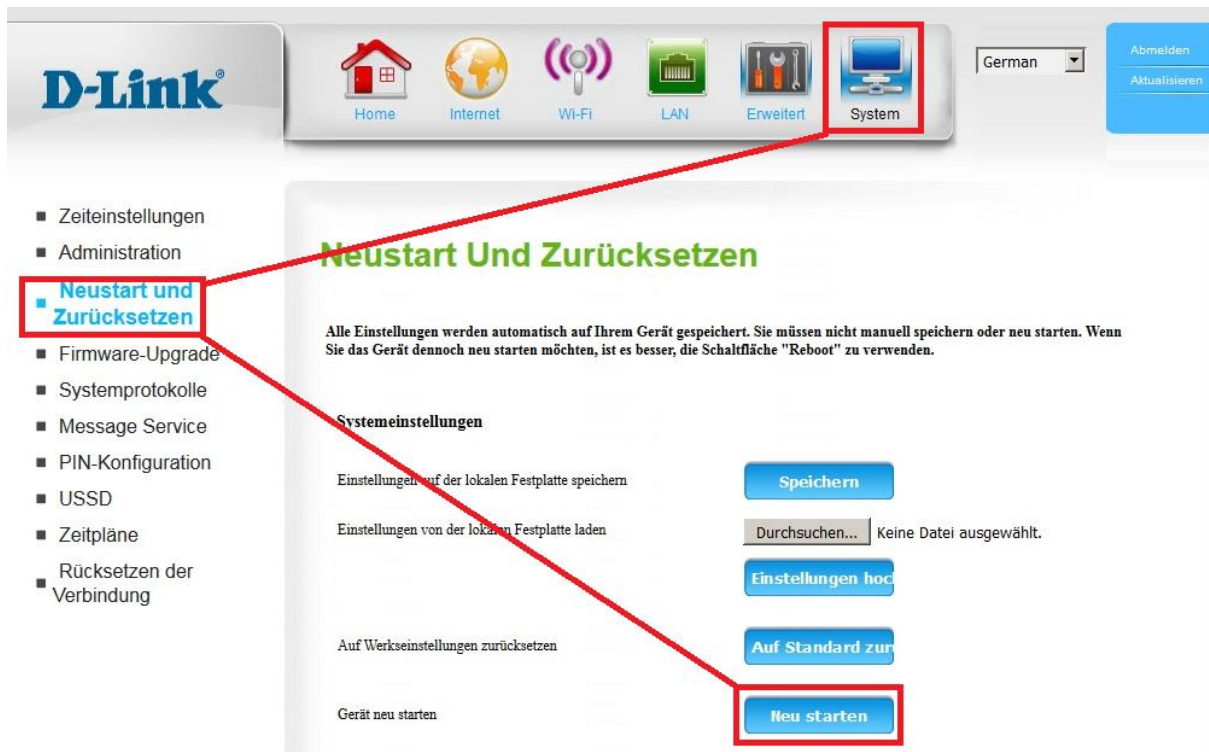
D-Link®

Home Internet Wi-Fi LAN Erweitert System

German

Abmelden
Aktualisieren

- Zeiteinstellungen
- Administration
- Neustart und Zurücksetzen
- Firmware-Upgrade
- Systemprotokolle
- Message Service
- PIN-Konfiguration
- USSD
- Zeitpläne
- Rücksetzen der Verbindung

Neustart Und Zurücksetzen

Alle Einstellungen werden automatisch auf Ihrem Gerät gespeichert. Sie müssen nicht manuell speichern oder neu starten. Wenn Sie das Gerät dennoch neu starten möchten, ist es besser, die Schaltfläche "Reboot" zu verwenden.

Systemeinstellungen

Einstellungen auf der lokalen Festplatte speichern | Speichern

Einstellungen von der lokalen Festplatte laden | Durchsuchen... Keine Datei ausgewählt.

Einstellungen hoc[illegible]

Auf Werkseinstellungen zurücksetzen | Auf Standard zur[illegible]

Gerät neu starten | Neu starten